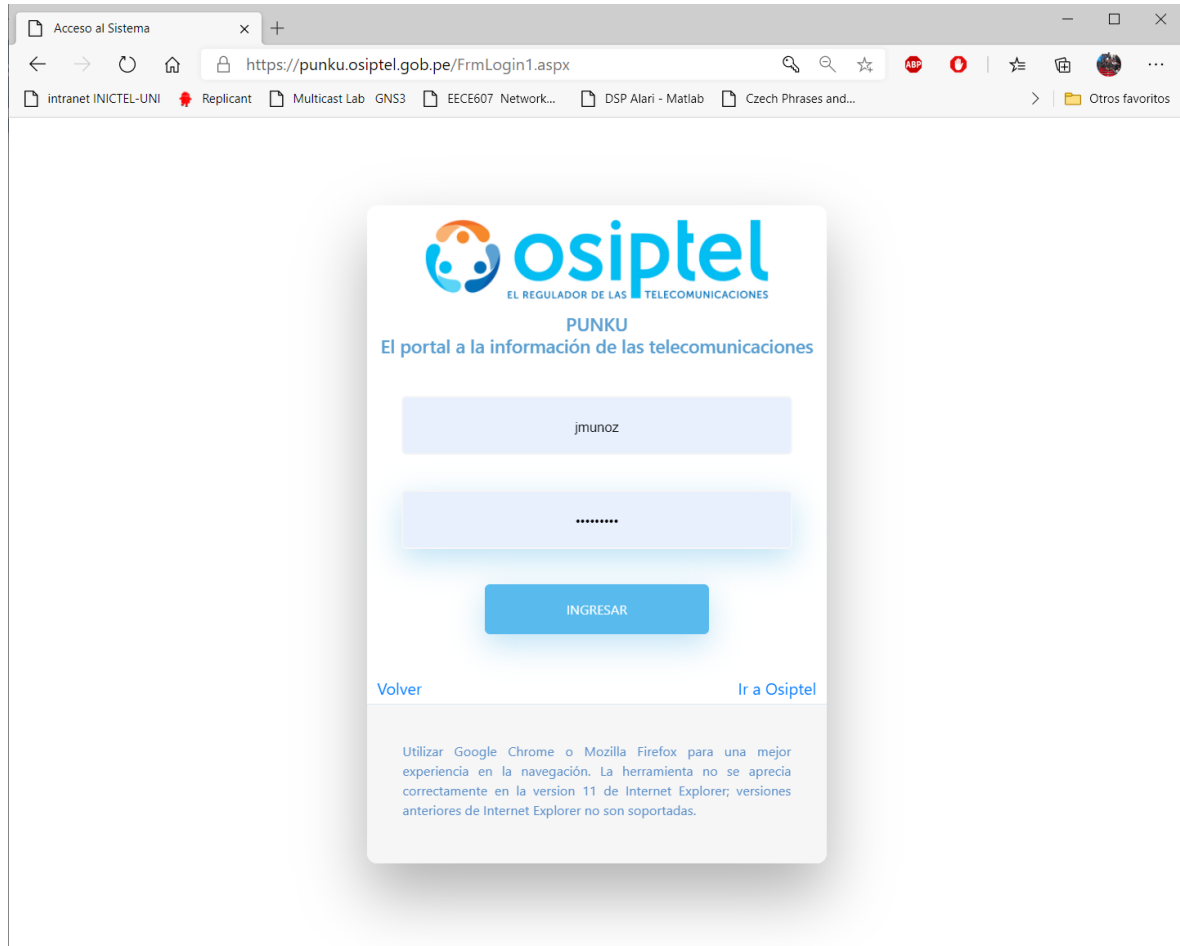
Acceso al Sistema

https://punku.osiptel.gob.pe/FrmLogin1.aspx

ABP

intranet INICTEL-UNI Replicant Multicast Lab GNS3 EECE607 Network... DSP Alari - Matlab Czech Phrases and... Otros favoritos

osiptel
EL REGULADOR DE LAS TELECOMUNICACIONES

PUNKU
El portal a la información de las telecomunicaciones

jmunoz

•••••••••

INGRESAR

Volver

Ir a Osiptel

Utilizar Google Chrome o Mozilla Firefox para una mejor experiencia en la navegación. La herramienta no se aprecia correctamente en la version 11 de Internet Explorer; versiones anteriores de Internet Explorer no son soportadas.